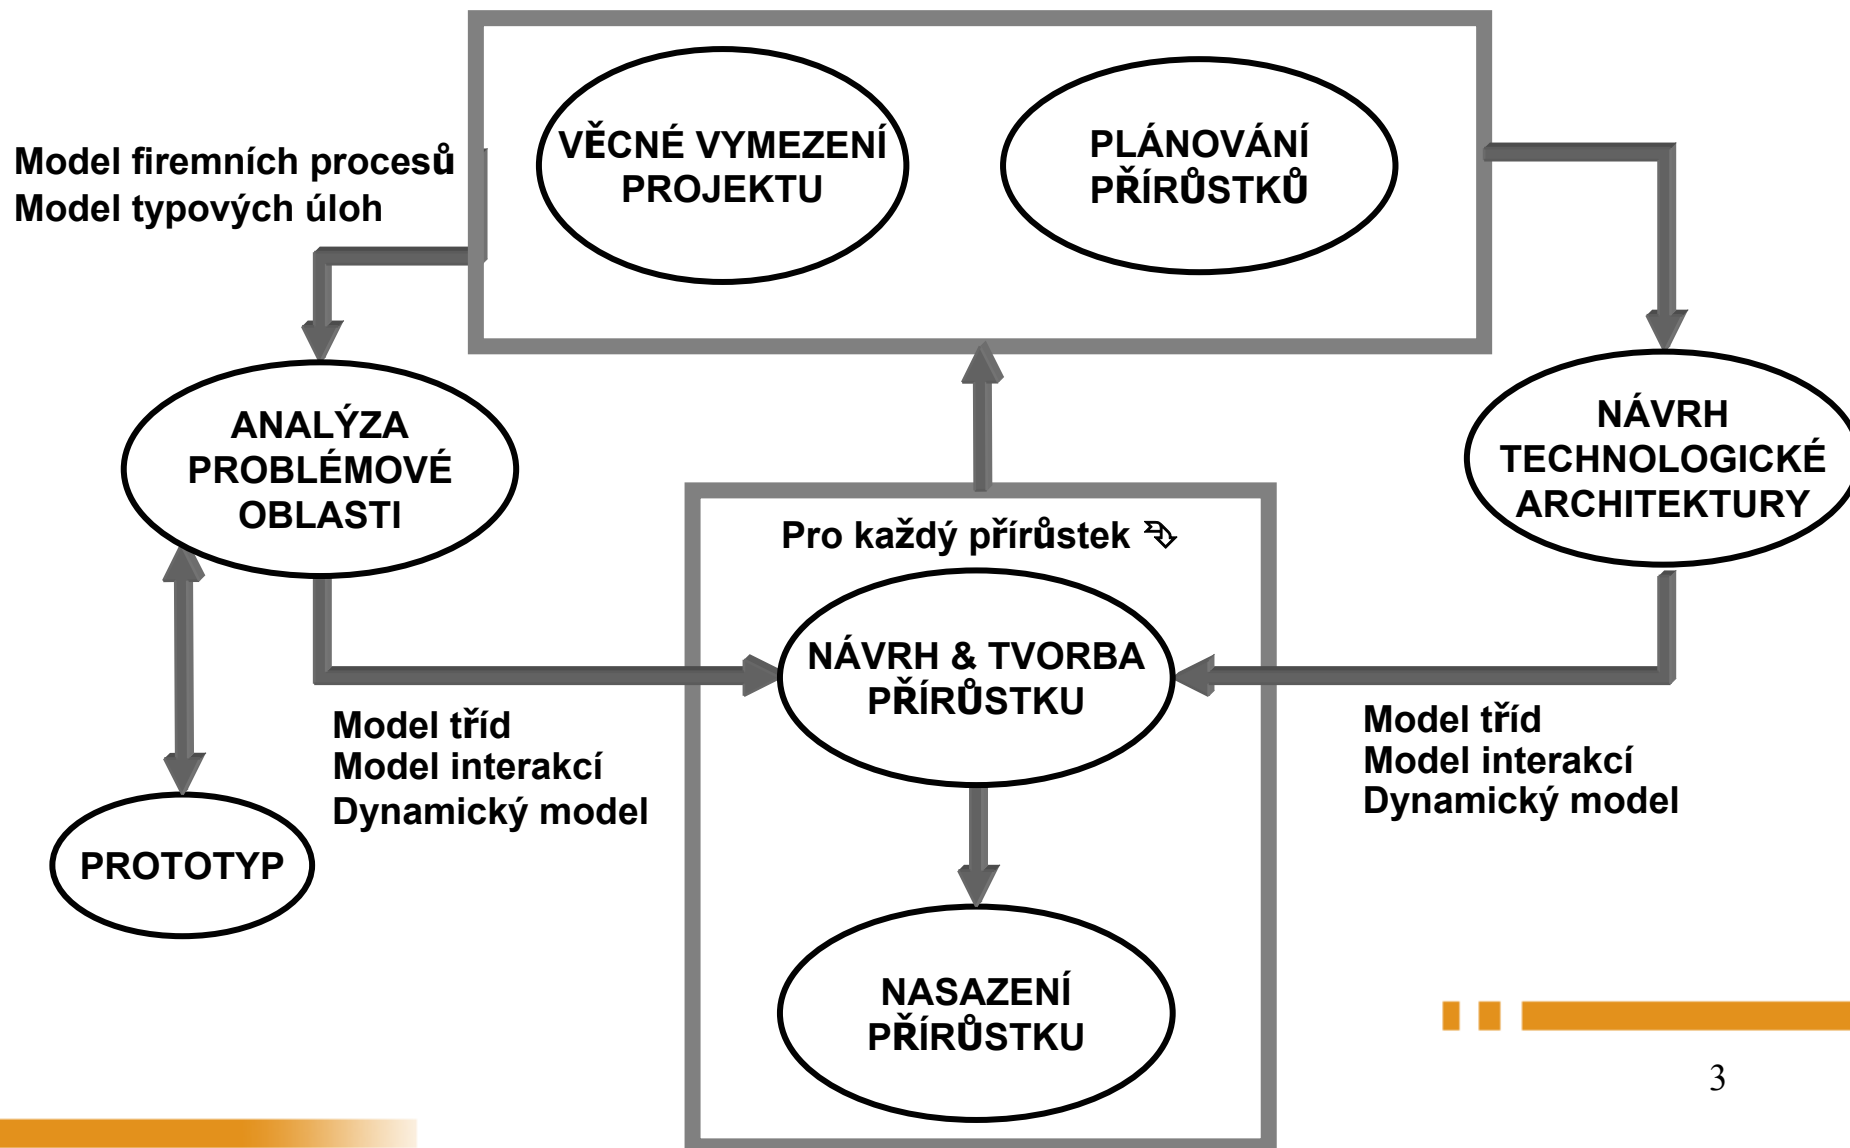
VĚCNÉ VYMEZENÍ PROJEKTU

PLÁNOVÁNÍ PŘÍRŮSTKŮ

Model firemních procesů
Model typových úloh

ANALÝZA PROBLÉMOVÉ OBLASTI

NÁVRH TECHNOLOGICKÉ ARCHITEKTURY

Pro každý přírůstek

NÁVRH & TVORBA PŘÍRŮSTKU

Model tříd
Model interakcí
Dynamický model

Model tříd
Model interakcí
Dynamický model

PROTOTYP

NASAZENÍ PŘÍRŮSTKU

3